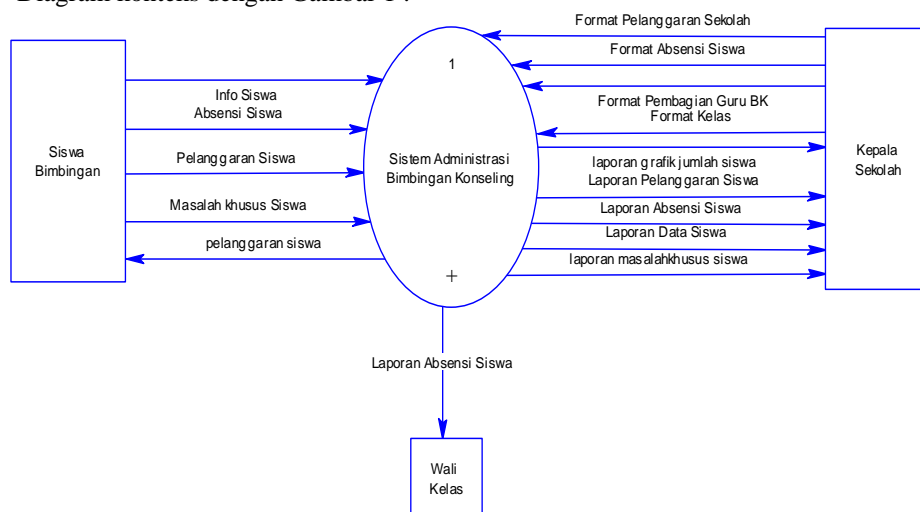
Diagram konteks dengan Gambar 1 :

Siswa Bimbingan

Info Siswa
Absensi Siswa
Pelanggaran Siswa
Masalah khusus Siswa
pelanggaran siswa

1

Sistem Administrasi Bimbingan Konseling

+

Format Pelanggaran Sekolah
Format Absensi Siswa
Format Pembagian Guru BK
Format Kelas
laporan grafik jumlah siswa
Laporan Pelanggaran Siswa
Laporan Absensi Siswa
Laporan Data Siswa
laporan masalahkhusus siswa

Kepala Sekolah

Laporan Absensi Siswa

Wali Kelas